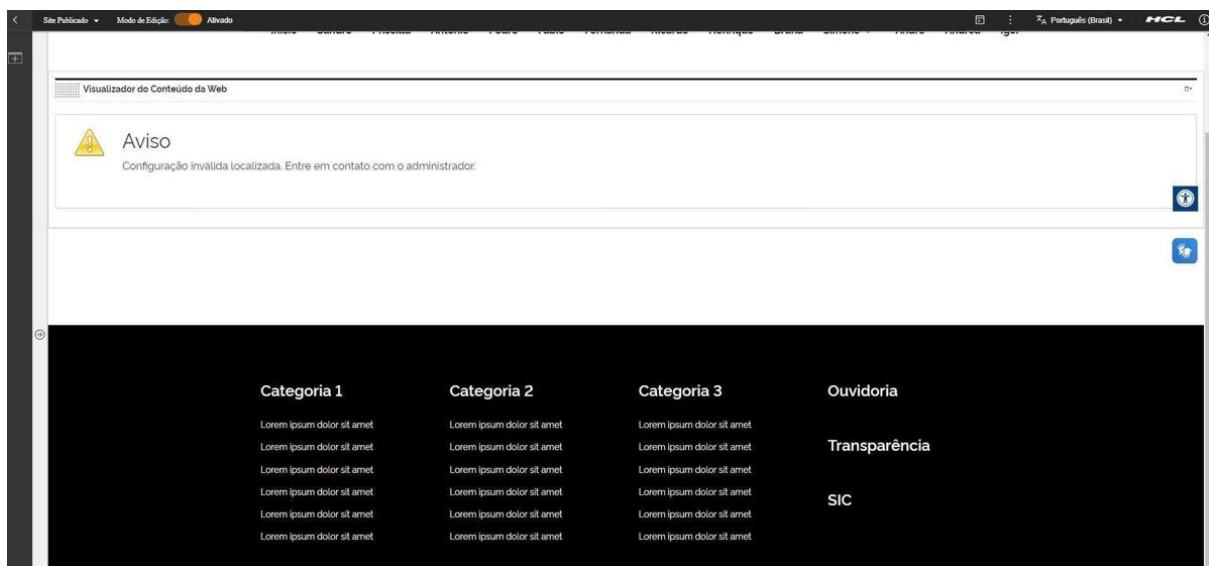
Site Publicado ▾ Modo de Edição: Ativado

Português (Brasil) ▾ HCL

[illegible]

Visualizador do Conteúdo da Web

Aviso

Configuração inválida localizada. Entre em contato com o administrador.

Categoria 1

Lorem ipsum dolor sit amet
Lorem ipsum dolor sit amet
Lorem ipsum dolor sit amet
Lorem ipsum dolor sit amet
Lorem ipsum dolor sit amet
Lorem ipsum dolor sit amet

Categoria 2

Lorem ipsum dolor sit amet
Lorem ipsum dolor sit amet
Lorem ipsum dolor sit amet
Lorem ipsum dolor sit amet
Lorem ipsum dolor sit amet
Lorem ipsum dolor sit amet

Categoria 3

Lorem ipsum dolor sit amet
Lorem ipsum dolor sit amet
Lorem ipsum dolor sit amet
Lorem ipsum dolor sit amet
Lorem ipsum dolor sit amet
Lorem ipsum dolor sit amet

Ouvidoria

Transparência

SIC